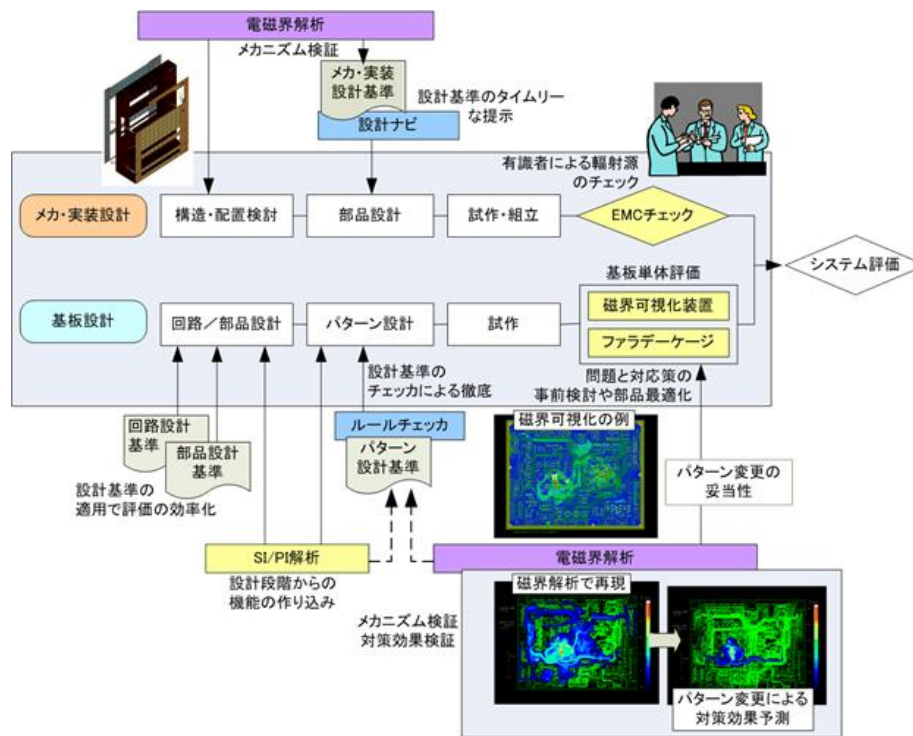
電磁界解析

メカニズム検証

メカ・実装設計基準

設計基準のタイムリーな提示

設計ナビ

有識者による輻射源のチェック

メカ・実装設計

構造・配置検討

部品設計

試作・組立

EMCチェック

システム評価

基板単体評価

基板設計

回路／部品設計

パターン設計

試作

磁界可視化装置

ファラデーケージ

設計基準のチェッカによる徹底

問題と対応策の事前検討や部品最適化

回路設計基準

部品設計基準

ルールチェッカ

パターン設計基準

磁界可視化の例

パターン変更の妥当性

設計基準の適用で評価の効率化

SI/PI解析

電磁界解析

設計段階からの機能の作り込み

磁界解析で再現

メカニズム検証
対策効果検証

パターン変更による対策効果予測